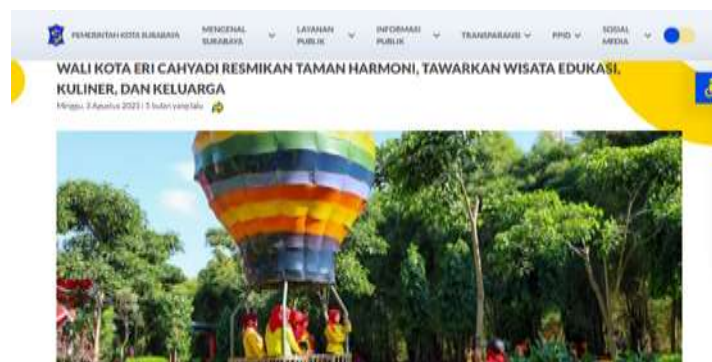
PEMERINTAH KOTA SURABAYA MENGENAL SURABAYA LAYANAN PUBLIK INFORMASI PUBLIK TRANSPARANSI PPID SOSIAL MEDIA

WALI KOTA ERI CAHYADI RESMIKAN TAMAN HARMONI, TAWARKAN WISATA EDUKASI, KULINER, DAN KELUARGA

Minggu, 3 Agustus 2023 | 5 bulan yang lalu